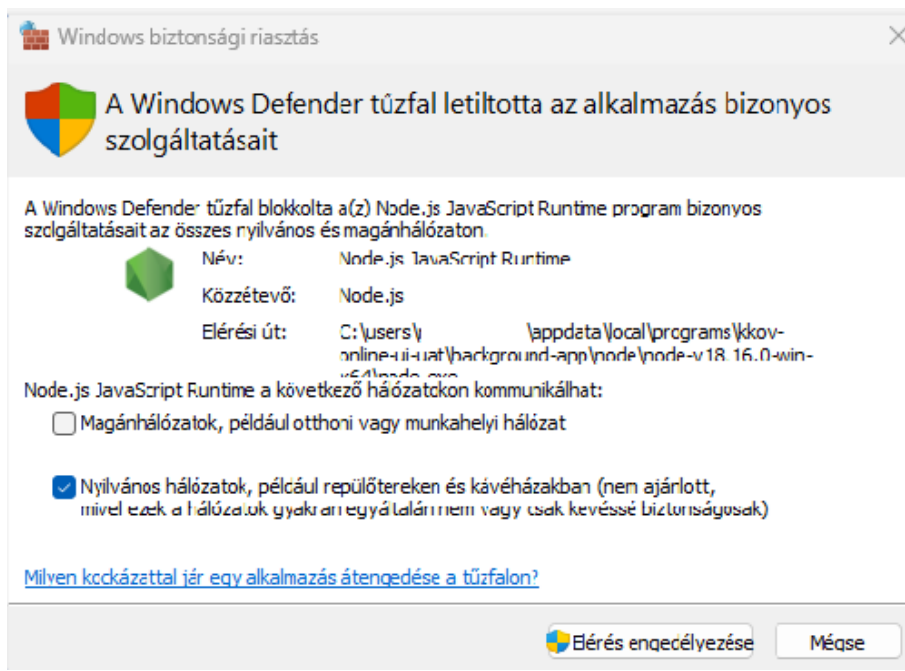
Windows biztonsági riasztás

A Windows Defender tűzfal letiltotta az alkalmazás bizonyos szolgáltatásait

A Windows Defender tűzfal blokkolta a(z) Node.js JavaScript Runtime program bizonyos szolgáltatásait az összes nyilvános és magánhálózaton.

Név: Node.js JavaScript Runtime

Közzétevő: Node.js

Elérési út: C:\users\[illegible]\appdata\local\programs\kkov-online-ui-uat\background-app\node\node-v18.16.0-win-x64\node.exe

Node.js JavaScript Runtime a következő hálózatokon kommunikálhat:

Magánhálózatok, például otthoni vagy munkahelyi hálózat

Nyilvános hálózatok, például repülőtereken és kávéházakban (nem ajánlott, mivel ezek a hálózatok gyakran egyáltalán nem vagy csak kevéssé biztonságosak)

Milyen kockázattal jár egy alkalmazás átengedése a tűzfalon?

Elérés engedélyezése

Mégse